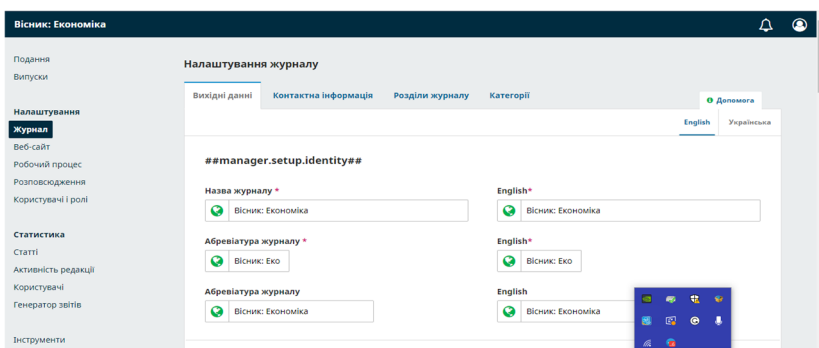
Вісник: Економіка

Подання
Випуски

Налаштування
Журнал
Веб-сайт
Робочий процес
Розповсюдження
Користувачі і ролі

Статистика
Статті
Активність редакції
Користувачі
Генератор звітів

Інструменти

Налаштування журналу

Вихідні дані | Контактна інформація | Розділи журналу | Категорії

Допомога

English | Українська

##manager.setup.identity##

Назва журналу *
Вісник: Економіка

English*
Вісник: Економіка

Абревіатура журналу *
Вісник: Еко

English*
Вісник: Еко

Абревіатура журналу
Вісник: Економіка

English
Вісник: Економіка